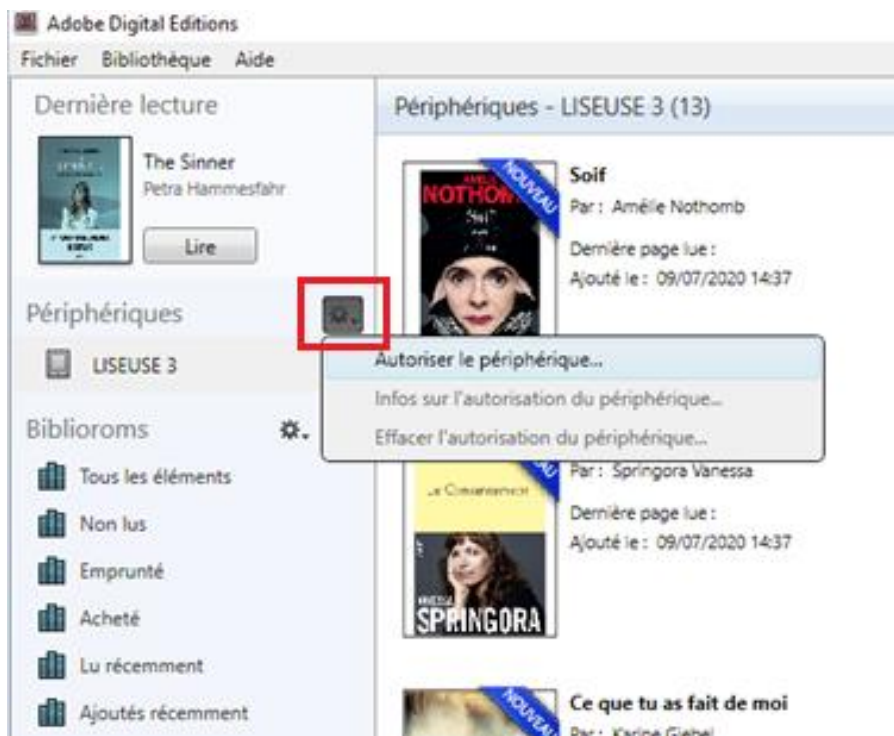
Adobe Digital Editions
Fichier Bibliothèque Aide

Dernière lecture
The Sinner
Petra Hammesfahr
Lire

Périphériques
LISEUSE 3

Biblioroms
Tous les éléments
Non lus
Emprunté
Acheté
Lu récemment
Ajoutés récemment

Périphériques - LISEUSE 3 (13)

NOUVEAU
AMÉLIE NOTHOMB
Soif
Soif
Par : Amélie Nothomb
Dernière page lue :
Ajouté le : 09/07/2020 14:37

Autoriser le périphérique...
Infos sur l'autorisation du périphérique...
Effacer l'autorisation du périphérique...

NOUVEAU
Le Consentement
VANESSA
SPRINGORA
Par : Springora Vanessa
Dernière page lue :
Ajouté le : 09/07/2020 14:37

NOUVEAU
Ce que tu as fait de moi
Par : Karine Giebel